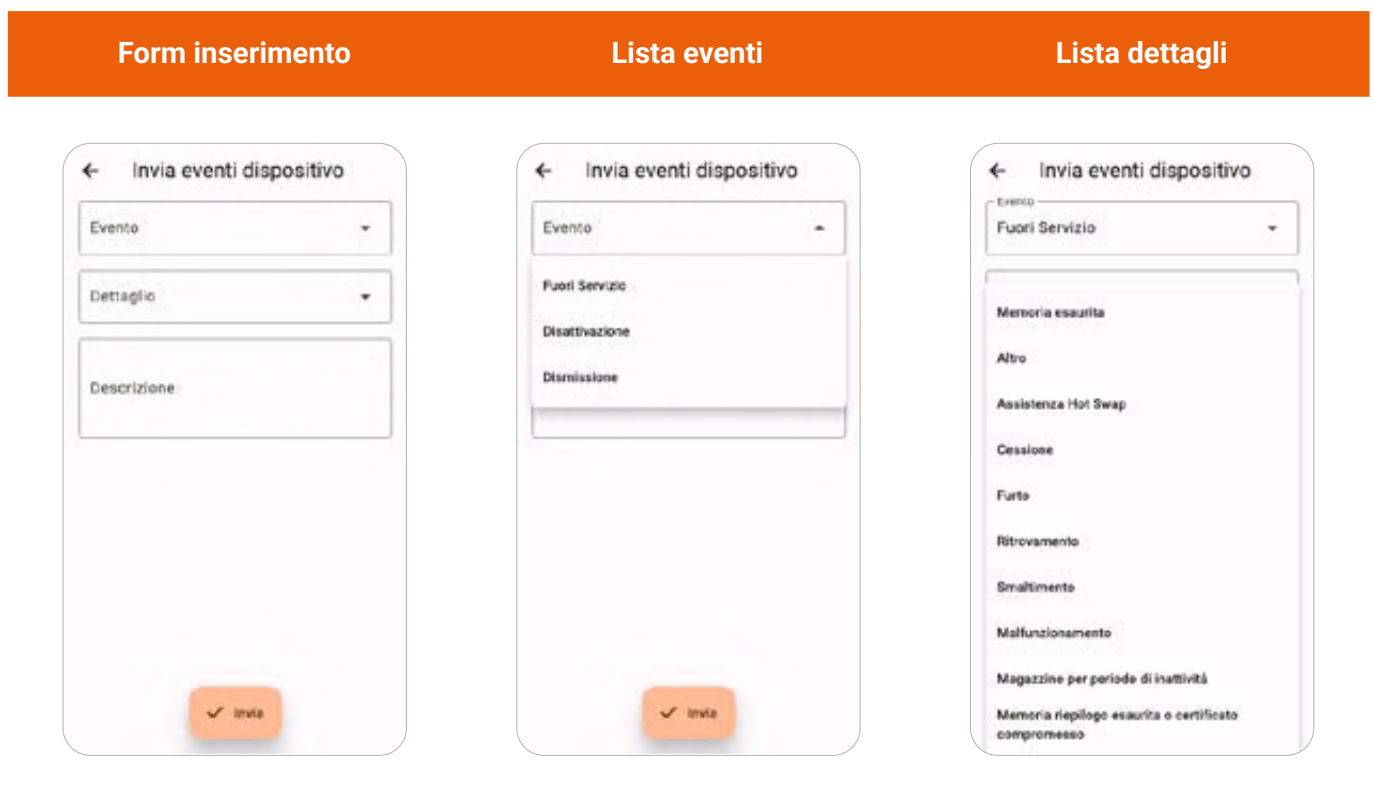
Form inserimento

Lista eventi

Lista dettagli

Invia eventi dispositivo

Evento

Dettaglio

Descrizione

Invia

Invia eventi dispositivo

Evento

Fuori Servizio

Disattivazione

Dismissione

Invia

Invia eventi dispositivo

Evento

Fuori Servizio

Memoria esaurita

Altro

Assistenza Hot Swap

Cessione

Furto

Ritrovamento

Smaltimento

Malfunzionamento

Magazzino per periodo di inattività

Memoria riepilogo esaurita o certificato compromesso